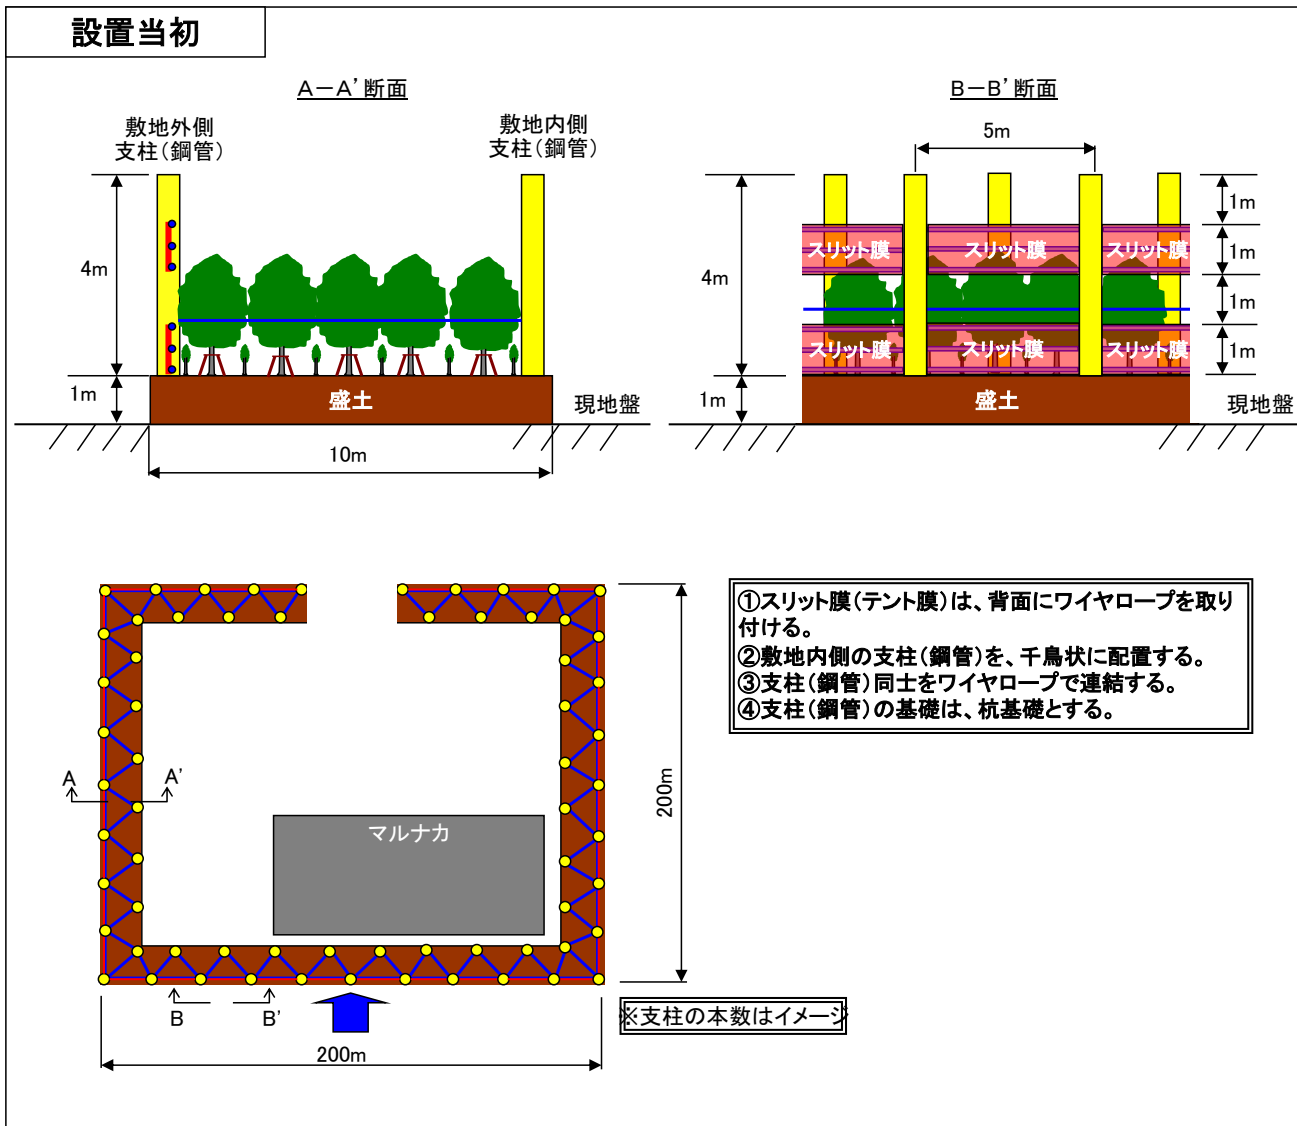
設置当初

A－A'断面

敷地外側
支柱(鋼管)

敷地内側
支柱(鋼管)

4m

1m

盛土

現地盤

10m

B－B'断面

5m

4m

1m

1m

1m

1m

1m

スリット膜

スリット膜

スリット膜

スリット膜

スリット膜

スリット膜

盛土

現地盤

A

A'

マルナカ

200m

B

B'

200m

①スリット膜(テント膜)は、背面にワイヤロープを取り付ける。
②敷地内側の支柱(鋼管)を、千鳥状に配置する。
③支柱(鋼管)同士をワイヤロープで連結する。
④支柱(鋼管)の基礎は、杭基礎とする。

※支柱の本数はイメージ